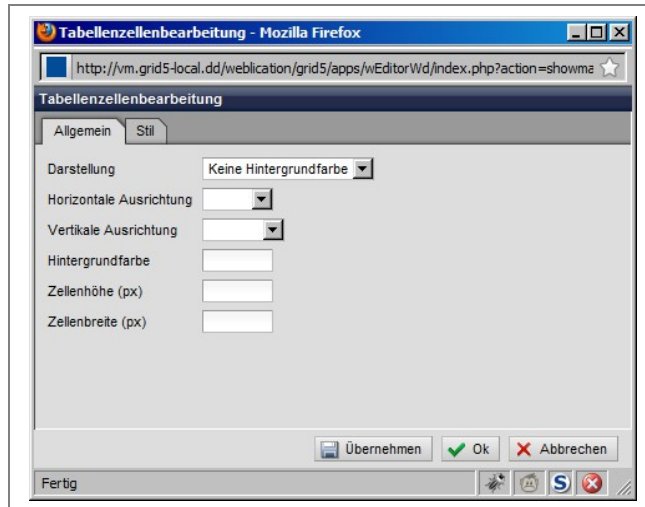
Tabellenzellenbearbeitung - Mozilla Firefox

http://vm.grid5-local.dd/weblication/grid5/apps/wEditorWd/index.php?action=showma

Tabellenzellenbearbeitung

Allgemein | Stil

Darstellung | Keine Hintergrundfarbe
Horizontale Ausrichtung
Vertikale Ausrichtung
Hintergrundfarbe
Zellenhöhe (px)
Zellenbreite (px)

Übernehmen | Ok | Abbrechen

Fertig

S